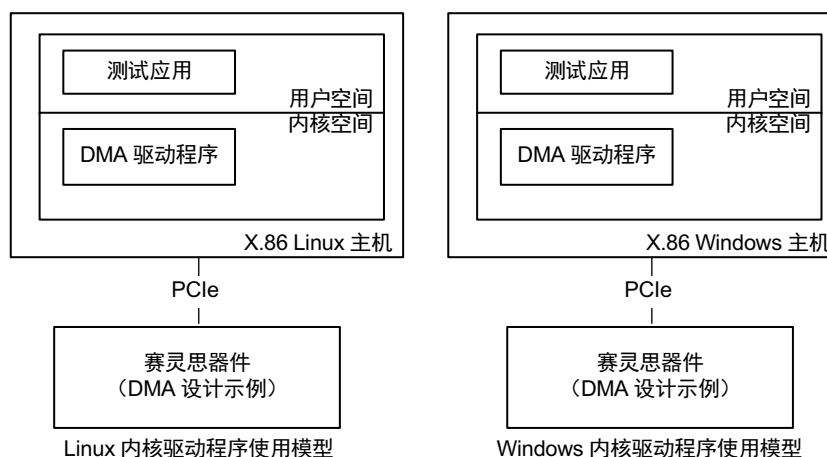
测试应用

用户空间
内核空间

DMA 驱动程序

X.86 Linux 主机

PCIe

赛灵思器件
（DMA 设计示例）

Linux 内核驱动程序使用模型

测试应用

用户空间
内核空间

DMA 驱动程序

X.86 Windows 主机

PCIe

赛灵思器件
（DMA 设计示例）

Windows 内核驱动程序使用模型